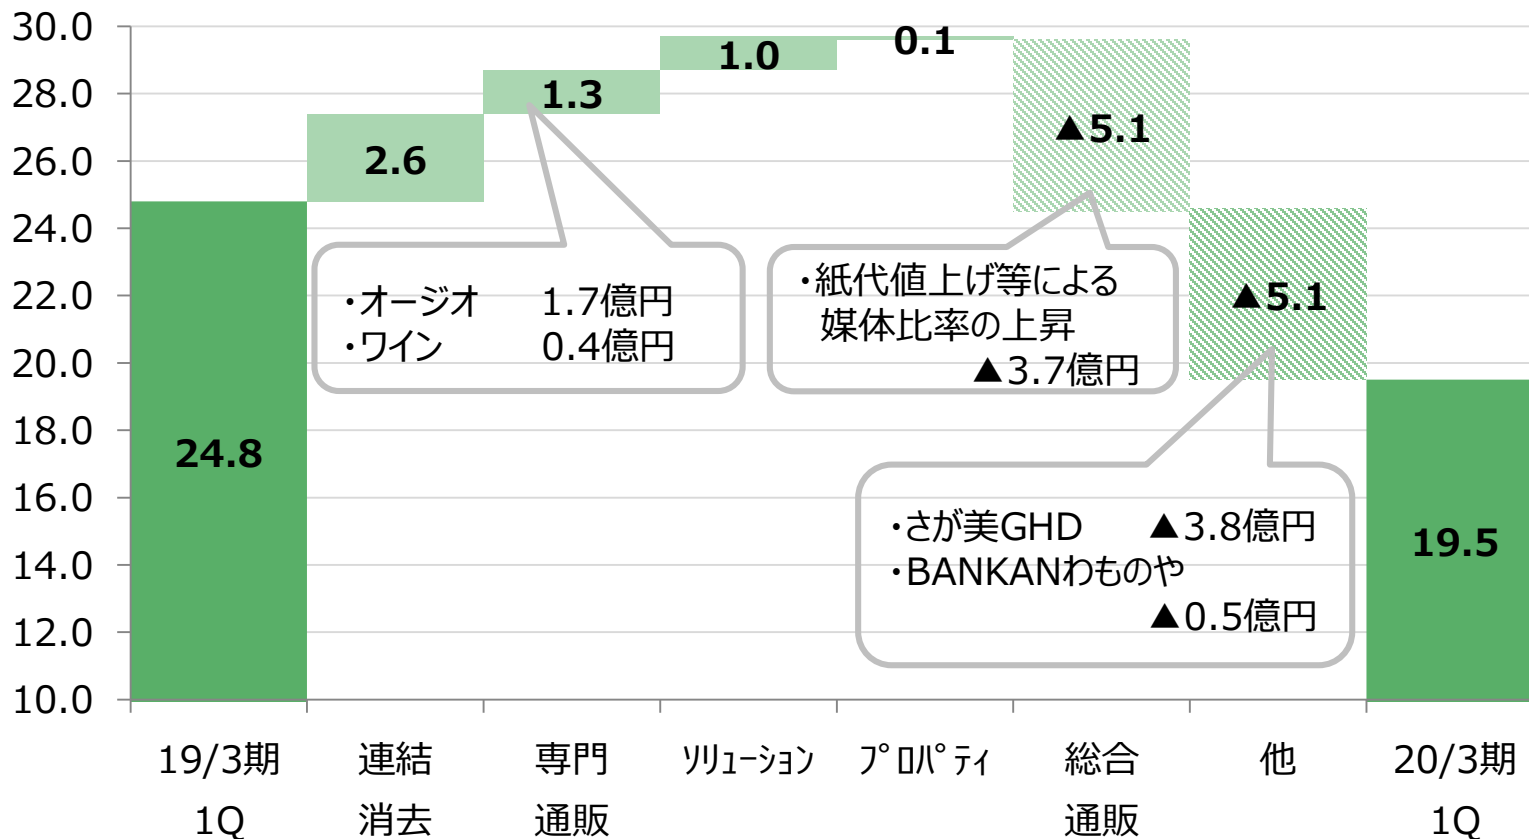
30.0
28.0
26.0
24.0
22.0
20.0
18.0
16.0
14.0
12.0
10.0

24.8
2.6
1.3
1.0
0.1
▲5.1
▲5.1
19.5

・オージオ　1.7億円
・ワイン　0.4億円

・紙代値上げ等による媒体比率の上昇
▲3.7億円

・さが美GHD　▲3.8億円
・BANKANわものや
▲0.5億円

19/3期 1Q
連結 消去
専門 通販
ｿﾘｭｰｼｮﾝ
ﾌﾟﾛﾊﾟﾃｨ
総合 通販
他
20/3期 1Q